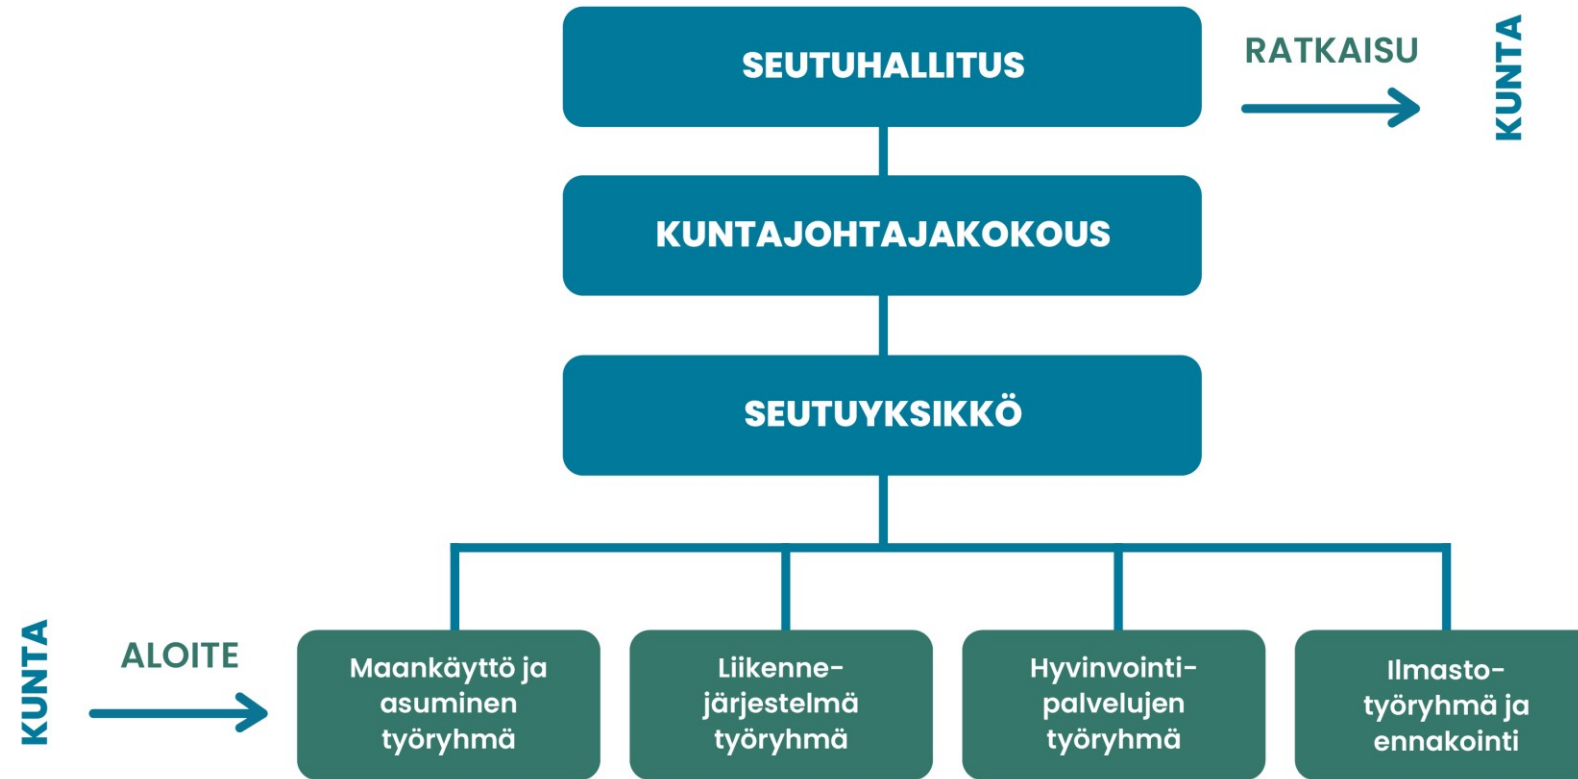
SEUTUHALLITUS

RATKAISU

KUNTA

KUNTAJOHTAJAKOKOUS

SEUTUYKSIKKÖ

KUNTA

ALOITE

Maankäyttö ja asuminen työryhmä

Liikenne-järjestelmä työryhmä

Hyvinvointi-palvelujen työryhmä

Ilmasto-työryhmä ja ennakointi